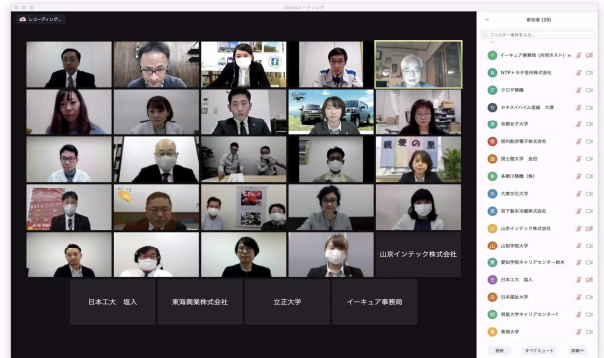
Zoomミーティング

レコーディング...

山京インテック株式会社

日本工大 塩入

東海興業株式会社

立正大学

イーキュア事務局

参加者 (29)

フィルター条件を入力...

イーキュア事務局 (共同ホスト)

NTTドコモ足利株式会社

クロダ精機

セキスイハイム北関東 木塚

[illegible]女子大学

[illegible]電子株式会社

富士産業 金田

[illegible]

大東文化大学

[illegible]株式会社

山京インテック株式会社

山梨学院大学

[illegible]キャリアセンター 鈴木

日本工大 塩入

日本福祉大学

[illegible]大学キャリアセンター1

東海大学

招待

すべてミュート

詳細